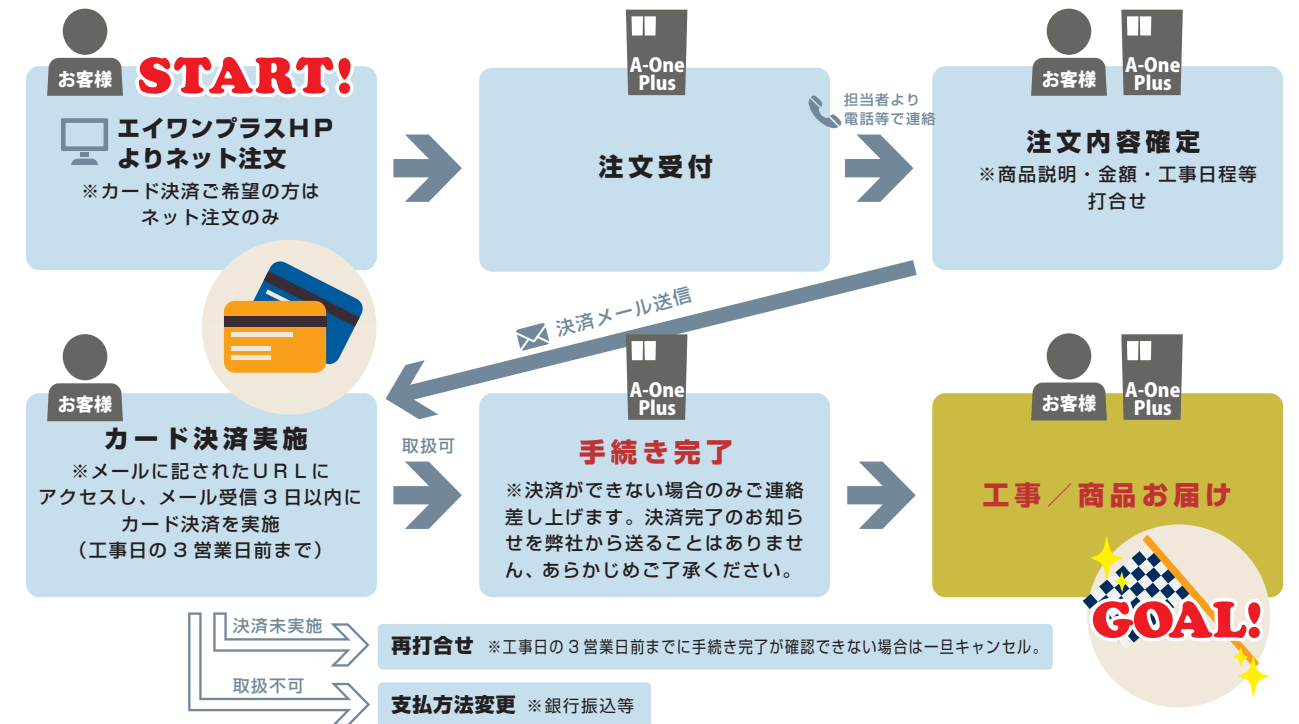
お客様 START!

エイワンプラスHPよりネット注文
※カード決済ご希望の方はネット注文のみ

A-One Plus

注文受付

担当者より電話等で連絡

お客様 A-One Plus

注文内容確定
※商品説明・金額・工事日程等打合せ

決済メール送信

お客様

カード決済実施
※メールに記されたURLにアクセスし、メール受信3日以内にカード決済を実施（工事日の3営業日前まで）

取扱可

A-One Plus

手続き完了
※決済ができない場合のみご連絡差し上げます。決済完了のお知らせを弊社から送ることはありませんん、あらかじめご了承ください。

お客様 A-One Plus

工事／商品お届け

GOAL!

決済未実施

再打合せ ※工事日の3営業日前までに手続き完了が確認できない場合は一旦キャンセル。

取扱不可

支払方法変更 ※銀行振込等